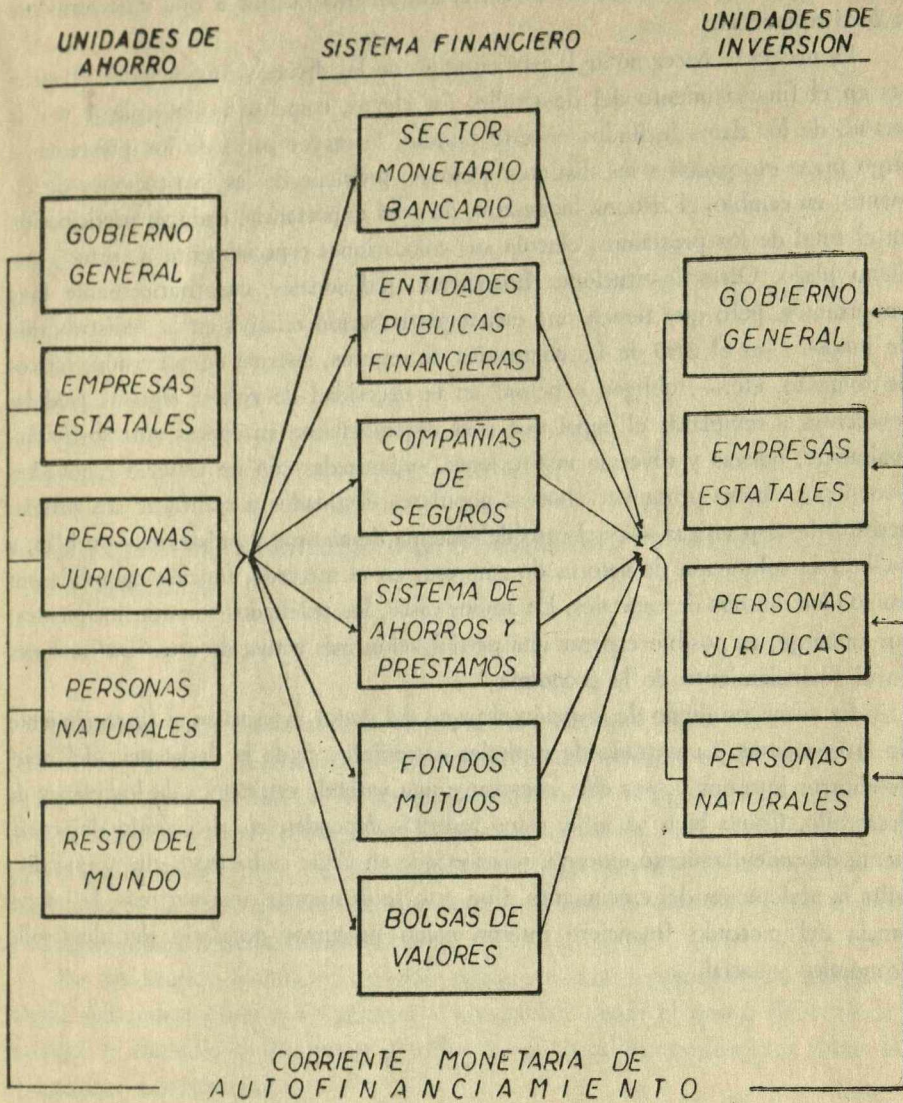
UNIDADES DE AHORRO

SISTEMA FINANCIERO

UNIDADES DE INVERSION

GOBIERNO GENERAL

EMPRESAS ESTATALES

PERSONAS JURIDICAS

PERSONAS NATURALES

RESTO DEL MUNDO

SECTOR MONETARIO BANCARIO

ENTIDADES PUBLICAS FINANCIERAS

COMPAÑIAS DE SEGUROS

SISTEMA DE AHORROS Y PRESTAMOS

FONDOS MUTUOS

BOLSAS DE VALORES

GOBIERNO GENERAL

EMPRESAS ESTATALES

PERSONAS JURIDICAS

PERSONAS NATURALES

CORRIENTE MONETARIA DE AUTOFINANCIAMIENTO